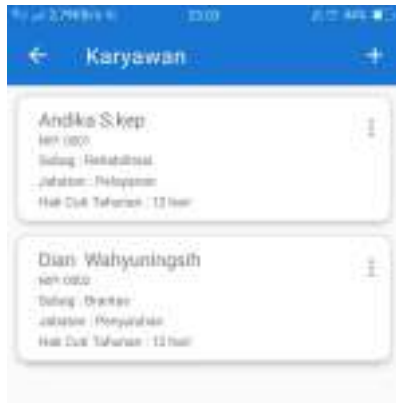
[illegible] 23:03 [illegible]

←   Karyawan   +

Andika S.kep
NIP: 0801
Bidang : Rehabilitasi
Jabatan : Pelayanan
Hak Cuti Tahunan : 12 hari

Dian Wahyuningsih
NIP: 0802
Bidang : Brankas
Jabatan : Penyaluran
Hak Cuti Tahunan : 12 hari